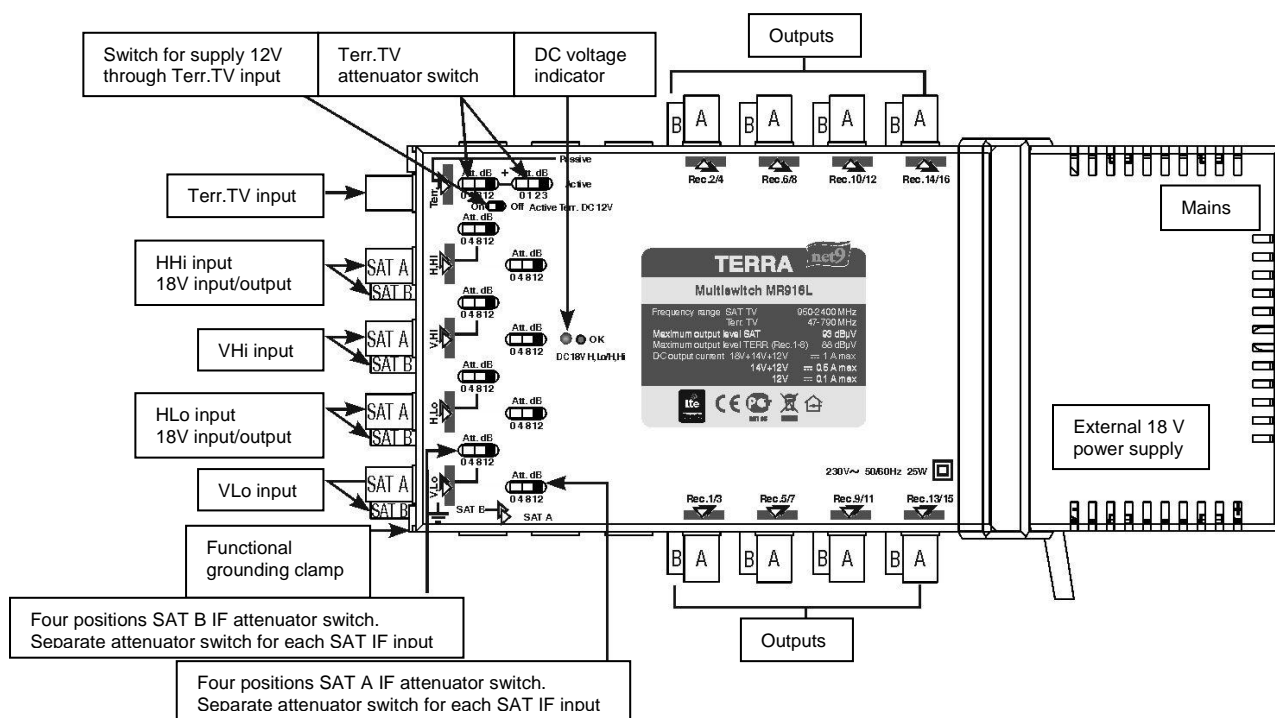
Switch for supply 12V through Terr.TV input

Terr.TV attenuator switch

DC voltage indicator

Outputs

B A B A B A B A

Passive

Att. dB 0 4 8 12

+

Att. dB 0 1 2 3

Active

Terr.

On Off Active Terr. DC 12V

Rec.2/4 Rec.6/8 Rec.10/12 Rec.14/16

Terr.TV input

Mains

Att. dB 0 4 8 12

HHi input 18V input/output

SAT A SAT B

HHi

Att. dB

TERRA net9

Multiswitch MR916L

Frequency range SAT TV 950-2400 MHz
Terr TV 47-790 MHz
Maximum output level SAT 93 dBμV
Maximum output level TERR (Rec.1-8) 86 dBμV
DC output current 18V+14V+12V == 1 A max
14V+12V == 0.5 A max
12V == 0.1 A max

Att. dB 0 4 8 12

VHi input

SAT A SAT B

VHi

Att. dB 0 4 8 12

OK

DC 18V H,Lo/H,Hi

Att. dB 0 4 8 12

HLo input 18V input/output

SAT A SAT B

HLo

Att. dB 0 4 8 12

External 18 V power supply

Att. dB 0 4 8 12

VLo input

SAT A SAT B

VLo

Att. dB 0 4 8 12

230V~ 50/60Hz 25W

SAT B SAT A

Rec.1/3 Rec.5/7 Rec.9/11 Rec.13/15

Functional grounding clamp

B A B A B A B A

Four positions SAT B IF attenuator switch. Separate attenuator switch for each SAT IF input

Outputs

Four positions SAT A IF attenuator switch. Separate attenuator switch for each SAT IF input